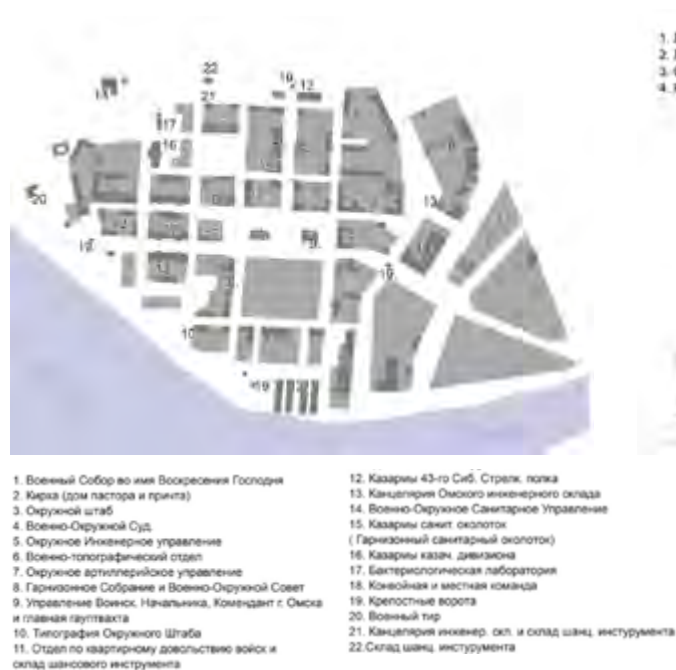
22
21
19
12
14
17
16
20
13
15
10
18
9
19

1. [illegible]
2. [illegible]
3. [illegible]
4. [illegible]

1. Военный Собор во имя Воскресения Господня
2. Кирха (дом пастора и причта)
3. Окружной штаб
4. Военно-Окружной Суд
5. Окружное Инженерное управление
6. Военно-топографический отдел
7. Окружное артиллерийское управление
8. Гарнизонное Собрание и Военно-Окружной Совет
9. Управление Воинск. Начальника, Комендант г. Омска и главная гауптвахта
10. Типография Окружного Штаба
11. Отдел по квартирному довольствию войск и склад шанцового инструмента

12. Казармы 43-го Сиб. Стрелк. полка
13. Канцелярия Омского инженерного склада
14. Военно-Окружное Санитарное Управление
15. Казармы санит. околоток
( Гарнизонный санитарный околоток)
16. Казармы казач. дивизиона
17. Бактериологическая лаборатория
18. Конвойная и местная команда
19. Крепостные ворота
20. Военный тир
21. Канцелярия инженер. скл. и склад шанц. инструмента
22.Склад шанц. инструмента